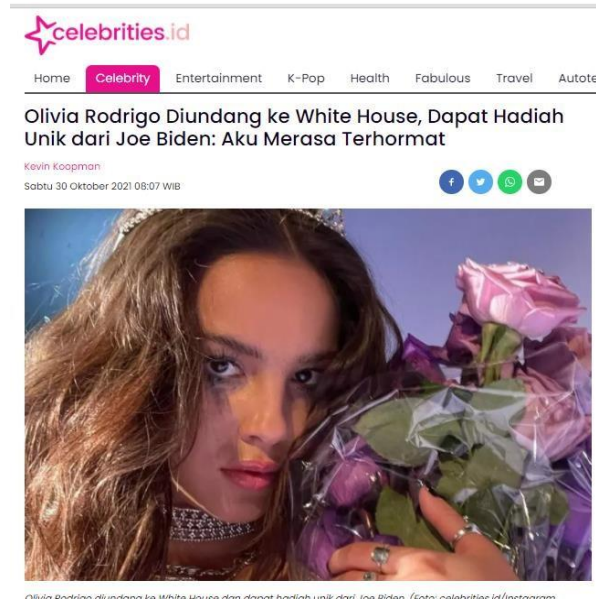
celebrities.id

Home Celebrity Entertainment K-Pop Health Fabulous Travel Autote

Olivia Rodrigo Diundang ke White House, Dapat Hadiah Unik dari Joe Biden: Aku Merasa Terhormat

Kevin Koopman

Sabtu 30 Oktober 2021 08:07 WIB

Olivia Rodrigo diundang ke White House dan dapat hadiah unik dari Joe Biden. (Foto: celebrities.id/Instagram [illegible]